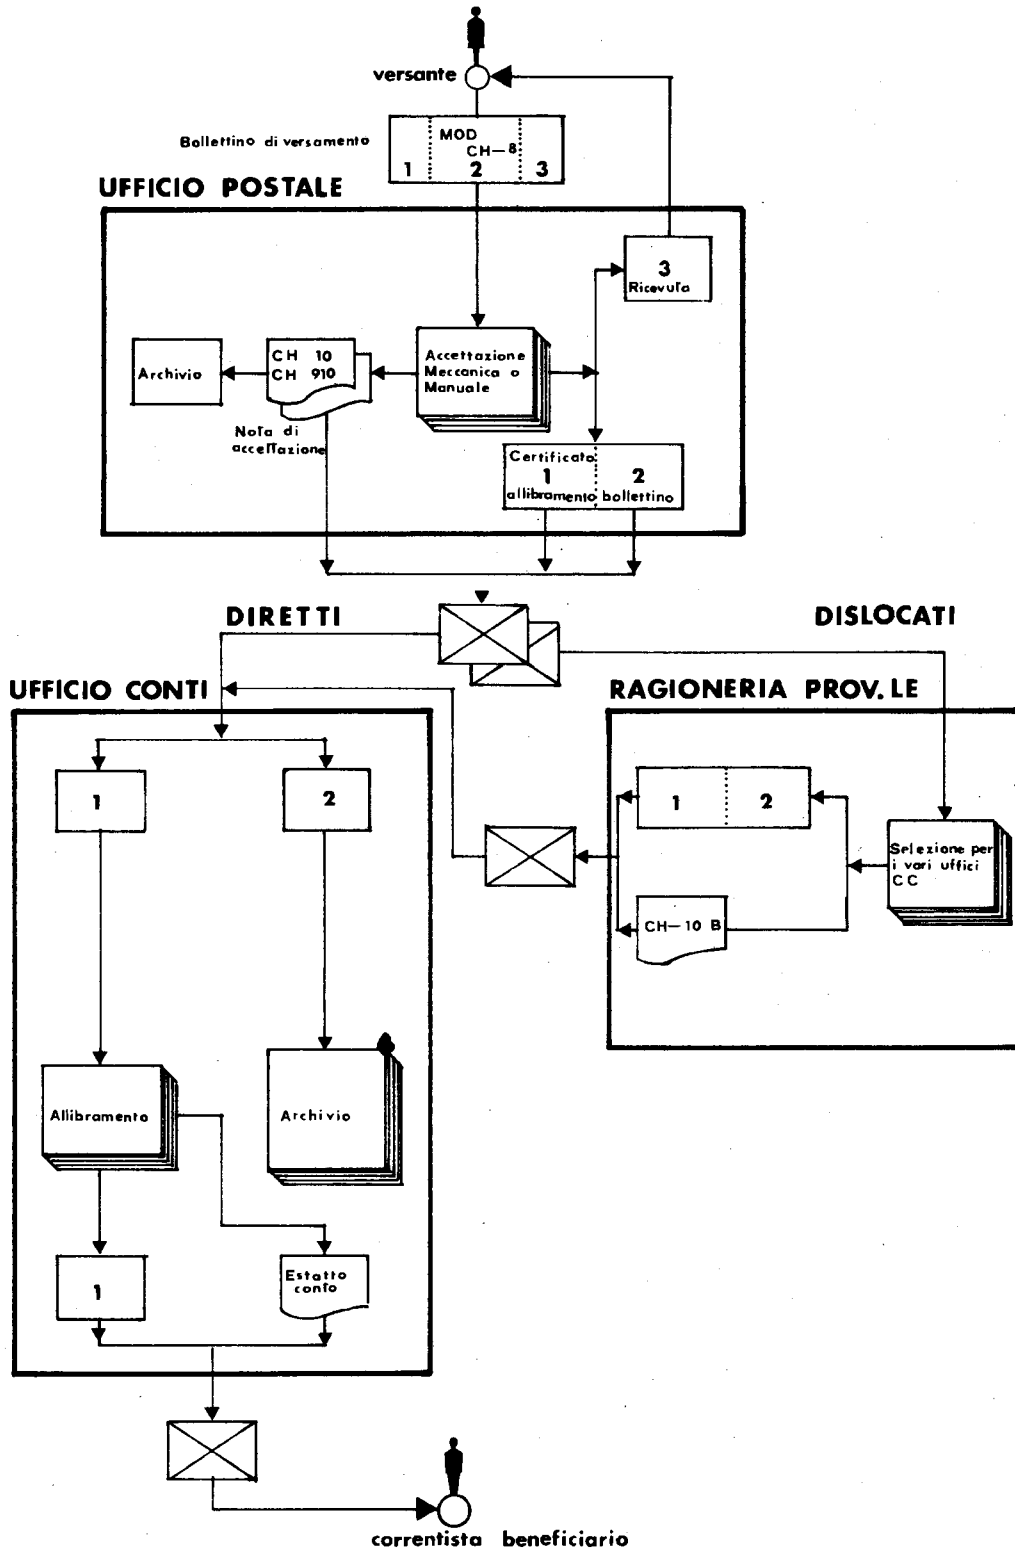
versante

Bollettino di versamento

MOD CH—8

1 2 3

UFFICIO POSTALE

3 Ricevuta

Archivio

CH 10 CH 910

Nota di accettazione

Accettazione Meccanica o Manuale

Certificato 1 allibramento 2 bollettino

DIRETTI

DISLOCATI

UFFICIO CONTI

RAGIONERIA PROV. LE

1

2

1 2

Selezione per i vari uffici CC

CH—10 B

Allibramento

Archivio

1

Estatto conto

correntista beneficiario